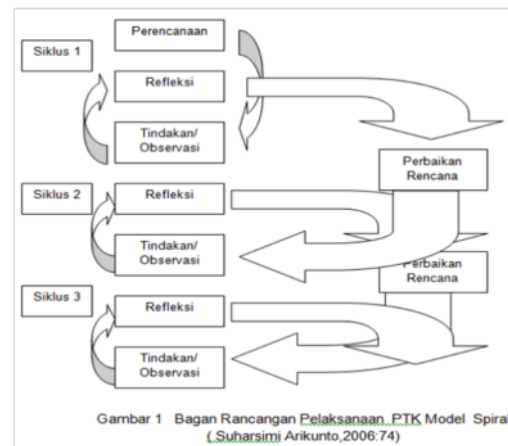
Perencanaan

Siklus 1

Refleksi

Tindakan/ Observasi

Perbaikan Rencana

Siklus 2

Refleksi

Tindakan/ Observasi

Perbaikan Rencana

Siklus 3

Refleksi

Tindakan/ Observasi

Gambar 1 Bagan Rancangan Pelaksanaan PTK Model Spiral
( Suharsimi Arikunto,2006:74)